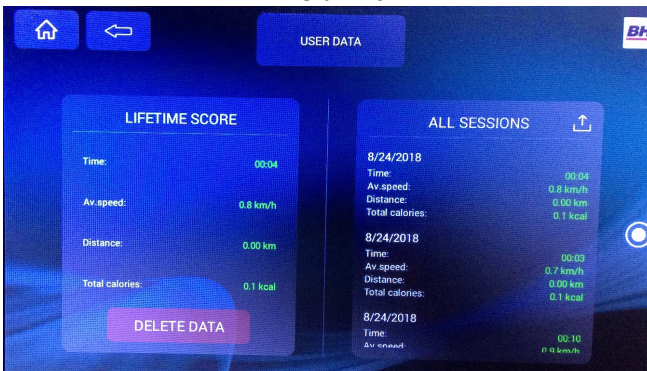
USER DATA

BH

LIFETIME SCORE

Time: 00:04

Av.speed: 0.8 km/h

Distance: 0.00 km

Total calories: 0.1 kcal

DELETE DATA

ALL SESSIONS

8/24/2018
Time: 00:04
Av.speed: 0.8 km/h
Distance: 0.00 km
Total calories: 0.1 kcal

8/24/2018
Time: 00:03
Av.speed: 0.7 km/h
Distance: 0.00 km
Total calories: 0.1 kcal

8/24/2018
Time: 00:10
Av.speed: 0.9 km/h